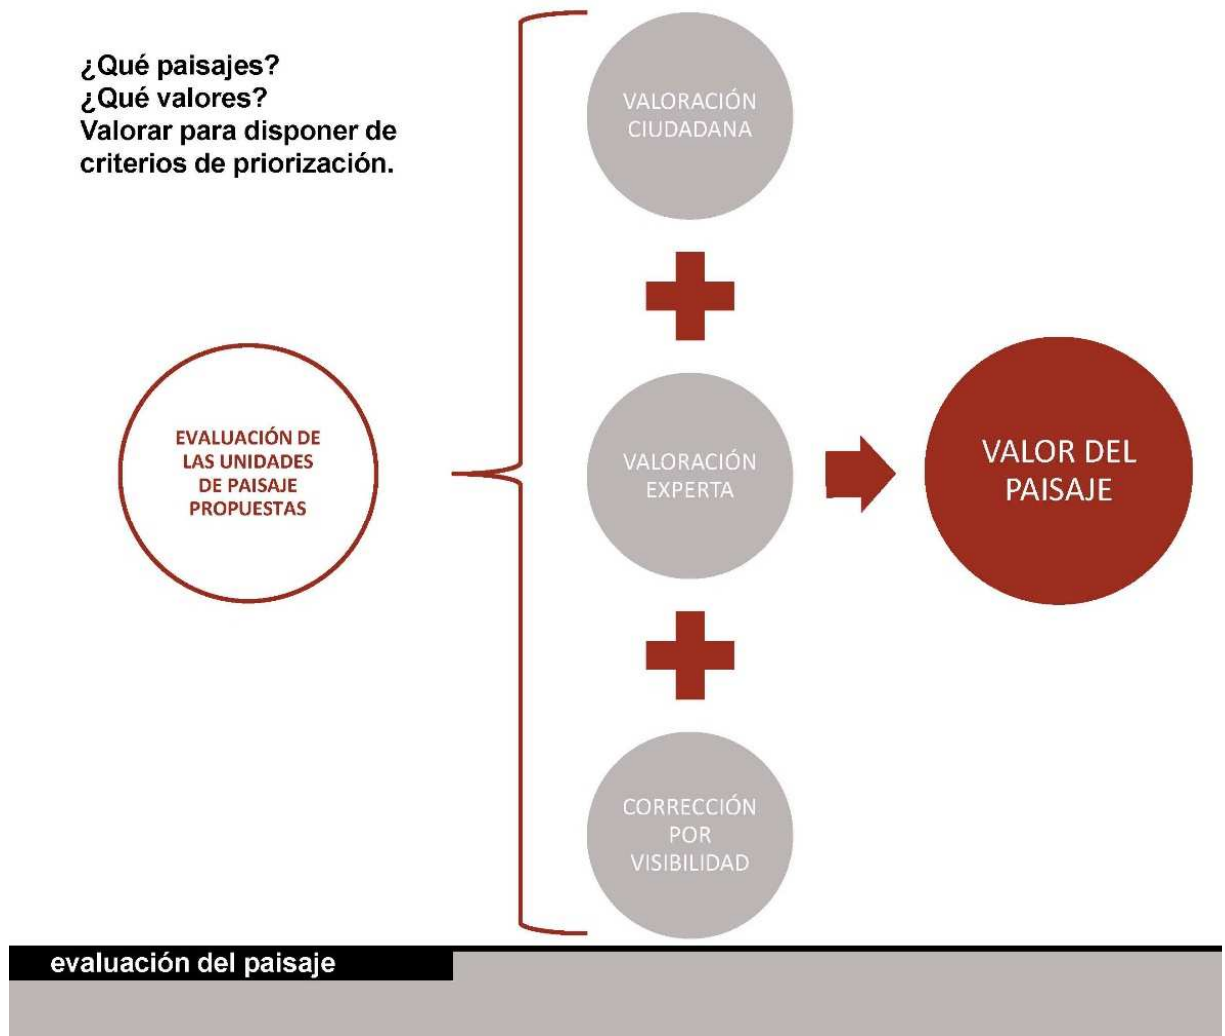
¿Qué paisajes?
¿Qué valores?
Valorar para disponer de criterios de priorización.

EVALUACIÓN DE LAS UNIDADES DE PAISAJE PROPUESTAS

VALORACIÓN CIUDADANA

VALORACIÓN EXPERTA

CORRECCIÓN POR VISIBILIDAD

VALOR DEL PAISAJE

evaluación del paisaje